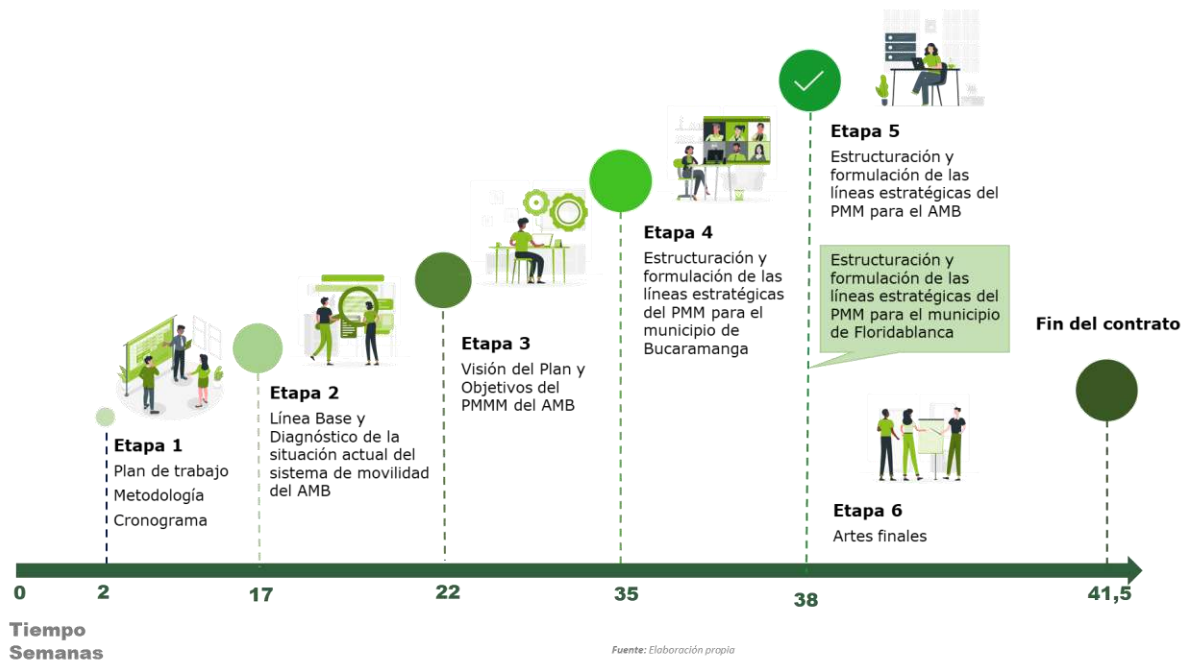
Etapa 1
Plan de trabajo
Metodología
Cronograma

Etapa 2
Línea Base y Diagnóstico de la situación actual del sistema de movilidad del AMB

Etapa 3
Visión del Plan y Objetivos del PMMM del AMB

Etapa 4
Estructuración y formulación de las líneas estratégicas del PMM para el municipio de Bucaramanga

Etapa 5
Estructuración y formulación de las líneas estratégicas del PMM para el AMB

Estructuración y formulación de las líneas estratégicas del PMM para el municipio de Floridablanca

Fin del contrato

Etapa 6
Artes finales

0 2 17 22 35 38 41,5

Tiempo
Semanas

Fuente: Elaboración propia